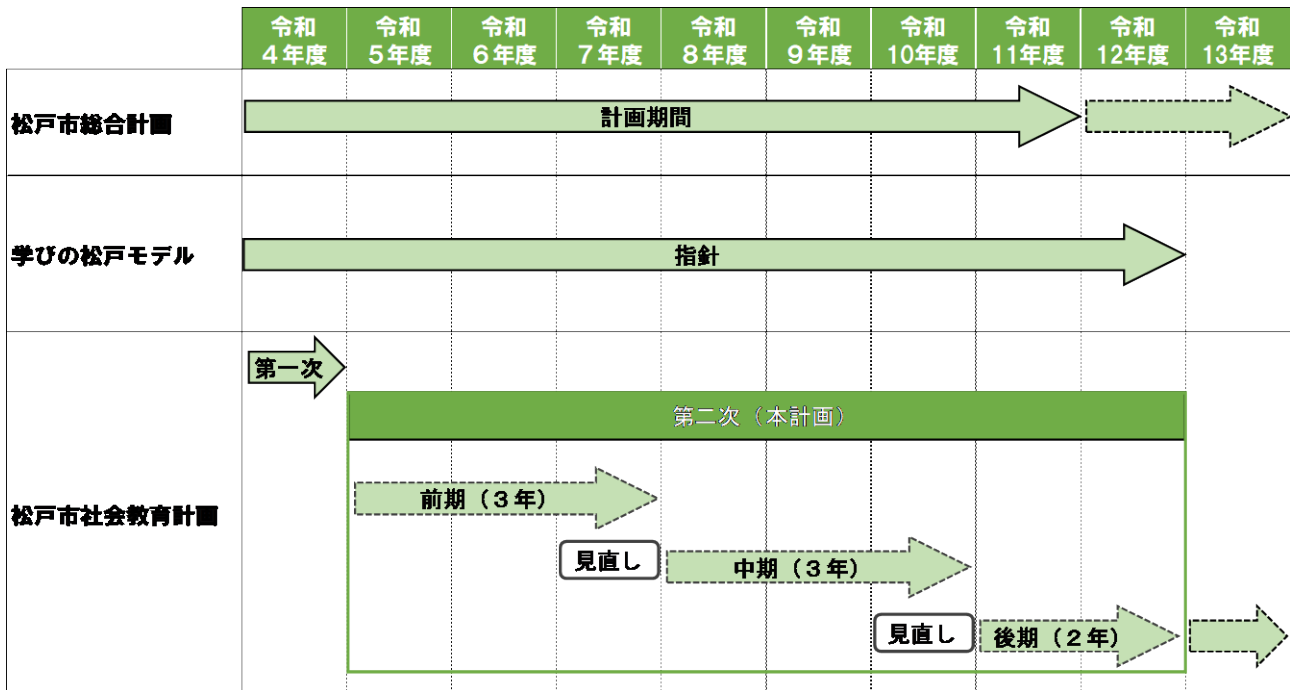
| | 令和4年度 | 令和5年度 | 令和6年度 | 令和7年度 | 令和8年度 | 令和9年度 | 令和10年度 | 令和11年度 | 令和12年度 | 令和13年度 |
|---|---|---|---|---|---|---|---|---|---|---|
| 松戸市総合計画 | 計画期間 | | | | | | | | | |
| 学びの松戸モデル | 指針 | | | | | | | | | |
| 松戸市社会教育計画 | 第一次 | 第二次（本計画） | | | | | | | | |

前期（3年）

見直し

中期（3年）

見直し

後期（2年）